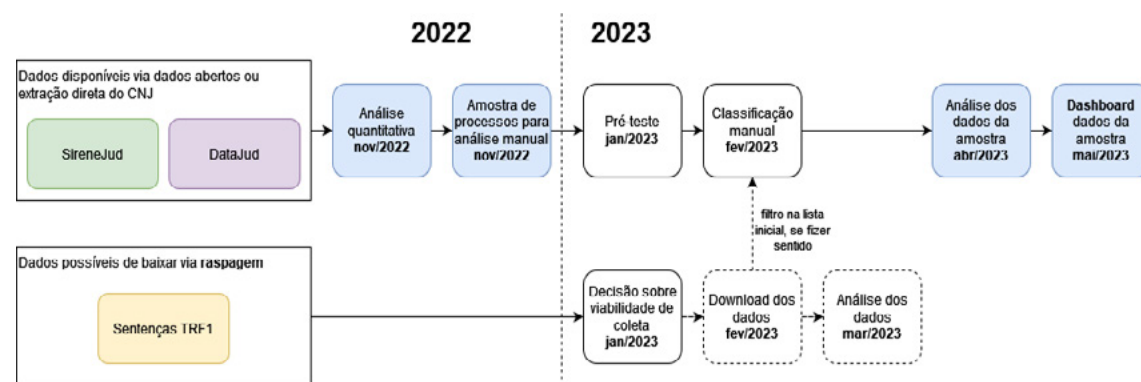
2022

2023

Dados disponíveis via dados abertos ou extração direta do CNJ

SireneJud

DataJud

Análise quantitativa nov/2022

Amostra de processos para análise manual nov/2022

Pré-teste jan/2023

Classificação manual fev/2023

Análise dos dados da amostra abr/2023

Dashboard dados da amostra mai/2023

filtro na lista inicial, se fizer sentido

Dados possíveis de baixar via raspagem

Sentenças TRF1

Decisão sobre viabilidade de coleta jan/2023

Download dos dados fev/2023

Análise dos dados mar/2023